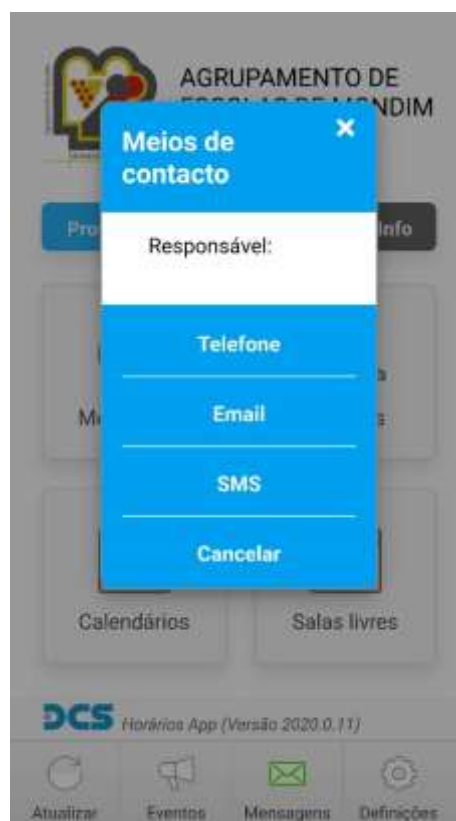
AGRUPAMENTO DE
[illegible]NDIM

Meios de contacto

×

Pro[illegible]

Info

Responsável:

Telefone

Email

SMS

Cancelar

Calendários

Salas livres

DCS Horários App (Versão 2020.0.11)

Atualizar

Eventos

Mensagens

Definições